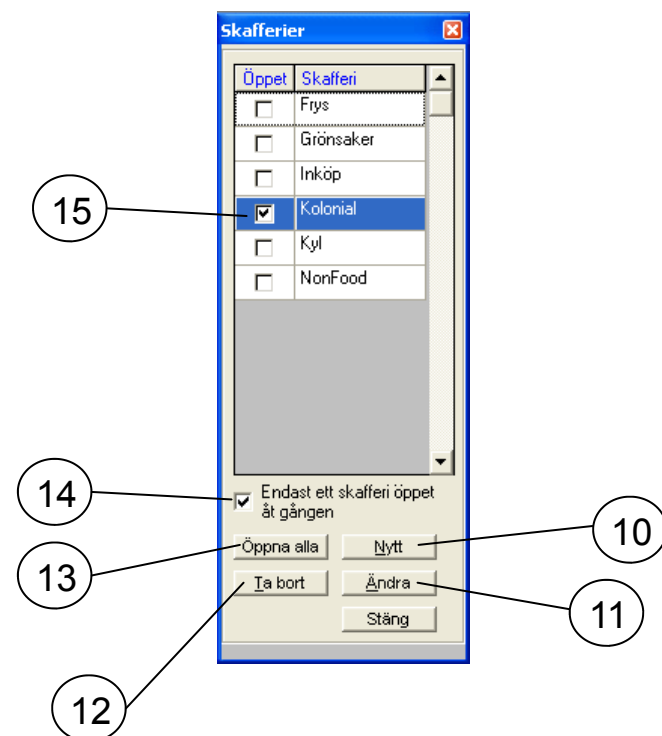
Skafferier

| Öppet | Skafferi |
|---|---|
| ☐ | Frys |
| ☐ | Grönsaker |
| ☐ | Inköp |
| ☑ | Kolonial |
| ☐ | Kyl |
| ☐ | NonFood |

15

14

Endast ett skafferi öppet åt gången

13

Öppna alla

Nytt

10

Ta bort

Ändra

11

Stäng

12